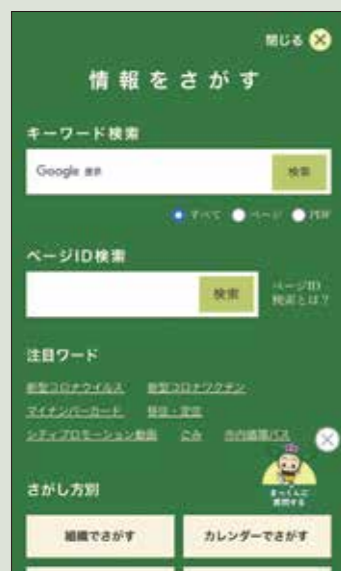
閉じる

情報をさがす

キーワード検索

Google 提供

検索

すべて ページ PDF

ページID検索

検索

ページID検索とは？

注目ワード

新型コロナウイルス 新型コロナワクチン

マイナンバーカード 移住・定住

シティプロモーション動画 ごみ 市内循環バス

まっくんに質問する

さがし方別

組織でさがす

カレンダーでさがす